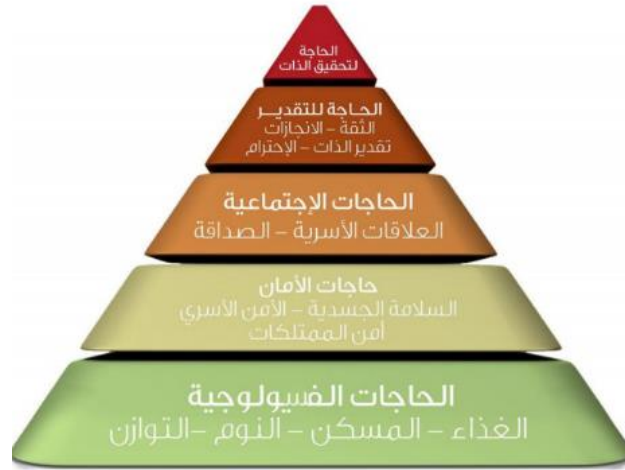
الحاجة
لتحقيق الذات

الحاجة للتقدير
الثقة – الانجازات
تقدير الذات – الإحترام

الحاجات الإجتماعية
العلاقات الأسرية – الصداقة

حاجات الأمان
السلامة الجسدية – الأمن الأسري
أمن الممتلكات

الحاجات الفسيولوجية
الغذاء – المسكن – النوم –التوازن